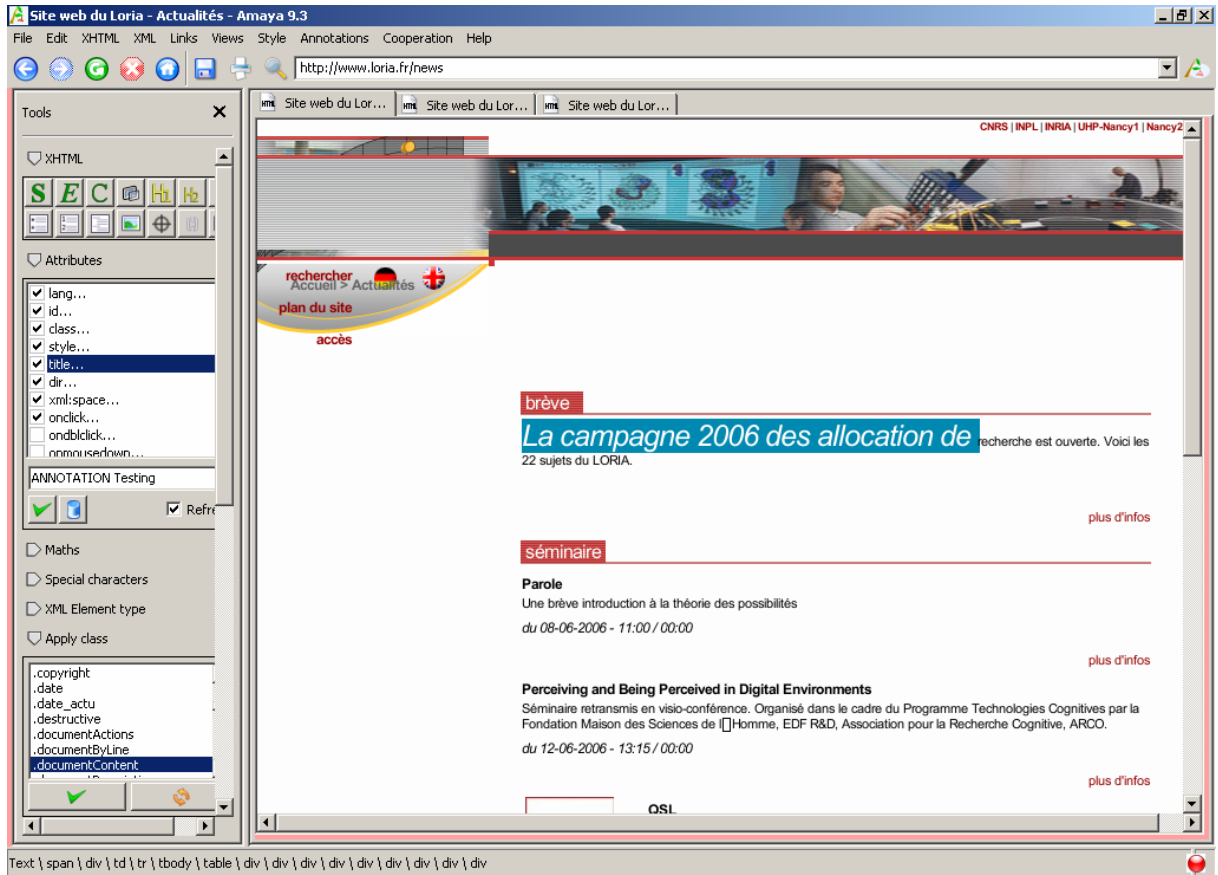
Site web du Loria - Actualités - Amaya 9.3

File Edit XHTML XML Links Views Style Annotations Cooperation Help

http://www.loria.fr/news

Tools

XHTML

S E C

Attributes

lang...
id...
class...
style...
title...
dir...
xml:space...
onclick...
ondblclick...
onmousedown...

ANNOTATION Testing

Refre

Maths

Special characters

XML Element type

Apply class

.copyright
.date
.date_actu
.destructive
.documentActions
.documentByLine
.documentContent

Site web du Lor... Site web du Lor... Site web du Lor...

CNRS | INPL | INRIA | UHP-Nancy1 | Nancy2

rechercher
Accueil > Actualités
plan du site
accès

brève

La campagne 2006 des allocation de recherche est ouverte. Voici les 22 sujets du LORIA.

plus d'infos

séminaire

Parole

Une brève introduction à la théorie des possibilités

du 08-06-2006 - 11:00 / 00:00

plus d'infos

Perceiving and Being Perceived in Digital Environments

Séminaire retransmis en visio-conférence. Organisé dans le cadre du Programme Technologies Cognitives par la Fondation Maison des Sciences de l□Homme, EDF R&D, Association pour la Recherche Cognitive, ARCO.

du 12-06-2006 - 13:15 / 00:00

plus d'infos

QSL

Text \ span \ div \ td \ tr \ tbody \ table \ div \ div \ div \ div \ div \ div \ div \ div \ div